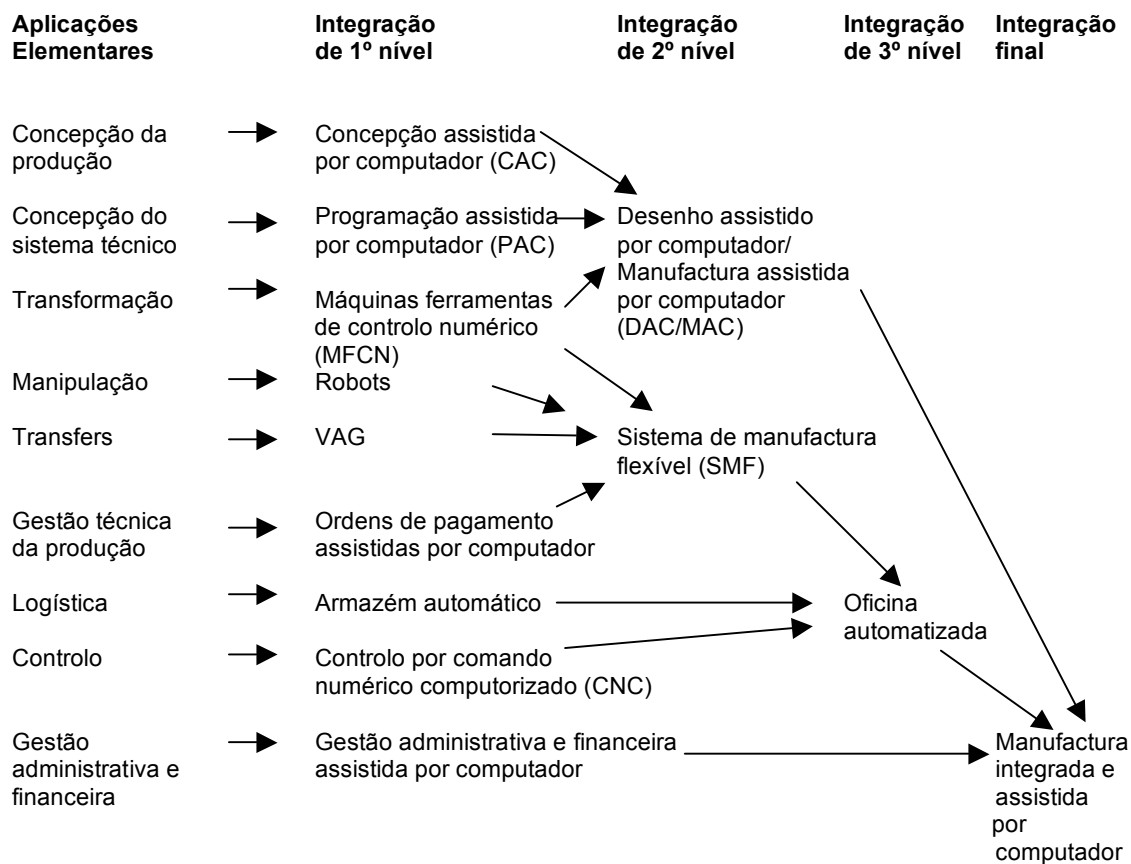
Aplicações Elementares

Integração de 1º nível

Integração de 2º nível

Integração de 3º nível

Integração final

Concepção da produção

Concepção assistida por computador (CAC)

Concepção do sistema técnico

Programação assistida por computador (PAC)

Desenho assistido por computador/ Manufactura assistida por computador (DAC/MAC)

Transformação

Máquinas ferramentas de controlo numérico (MFCN)

Manipulação

Robots

Transfers

VAG

Sistema de manufactura flexível (SMF)

Gestão técnica da produção

Ordens de pagamento assistidas por computador

Logística

Armazém automático

Oficina automatizada

Controlo

Controlo por comando numérico computorizado (CNC)

Gestão administrativa e financeira

Gestão administrativa e financeira assistida por computador

Manufactura integrada e assistida por computador